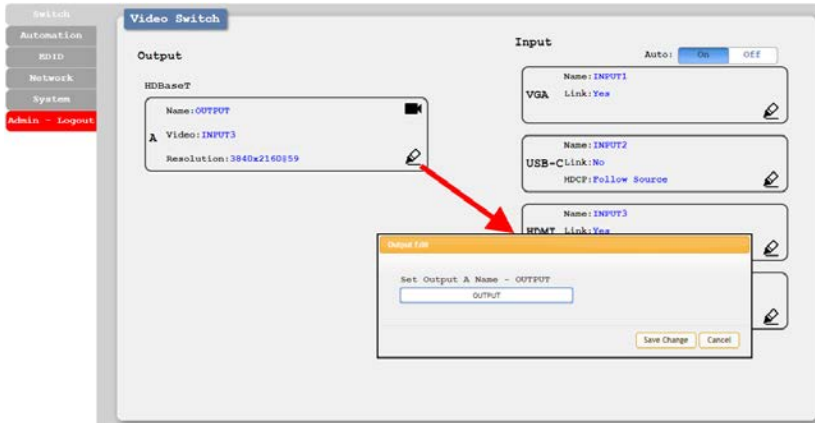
Switch
Automation
EDID
Network
System
Admin - Logout

Video Switch

Output

HDBaseT

Name: OUTPUT
A Video: INPUT3
Resolution: 3840x2160@59

Input

Auto: On Off

Name: INPUT1
VGA Link: Yes

Name: INPUT2
USB-C Link: No
HDCP: Follow Source

Name: INPUT3
HDMI Link: Yes

Output Edit

Set Output A Name - OUTPUT
OUTPUT

Save Change Cancel